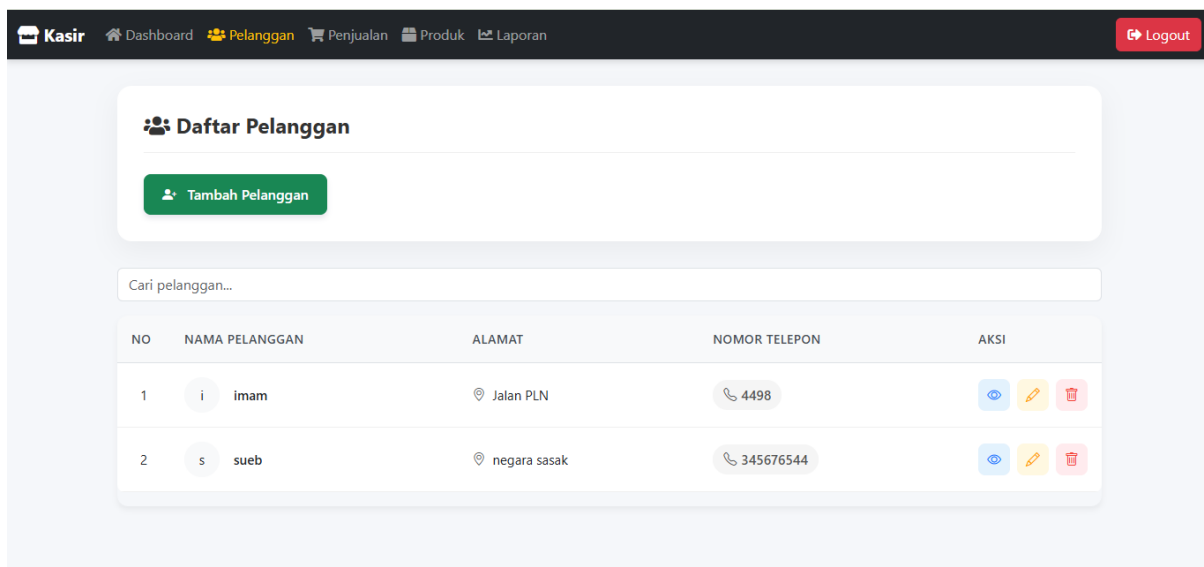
Kasir Dashboard Pelanggan Penjualan Produk Laporan

Logout

Daftar Pelanggan

Tambah Pelanggan

Cari pelanggan...

| NO | NAMA PELANGGAN | ALAMAT | NOMOR TELEPON | AKSI |
|---|---|---|---|---|
| 1 | i imam | Jalan PLN | 4498 | |
| 2 | s sueb | negara sasak | 345676544 | |